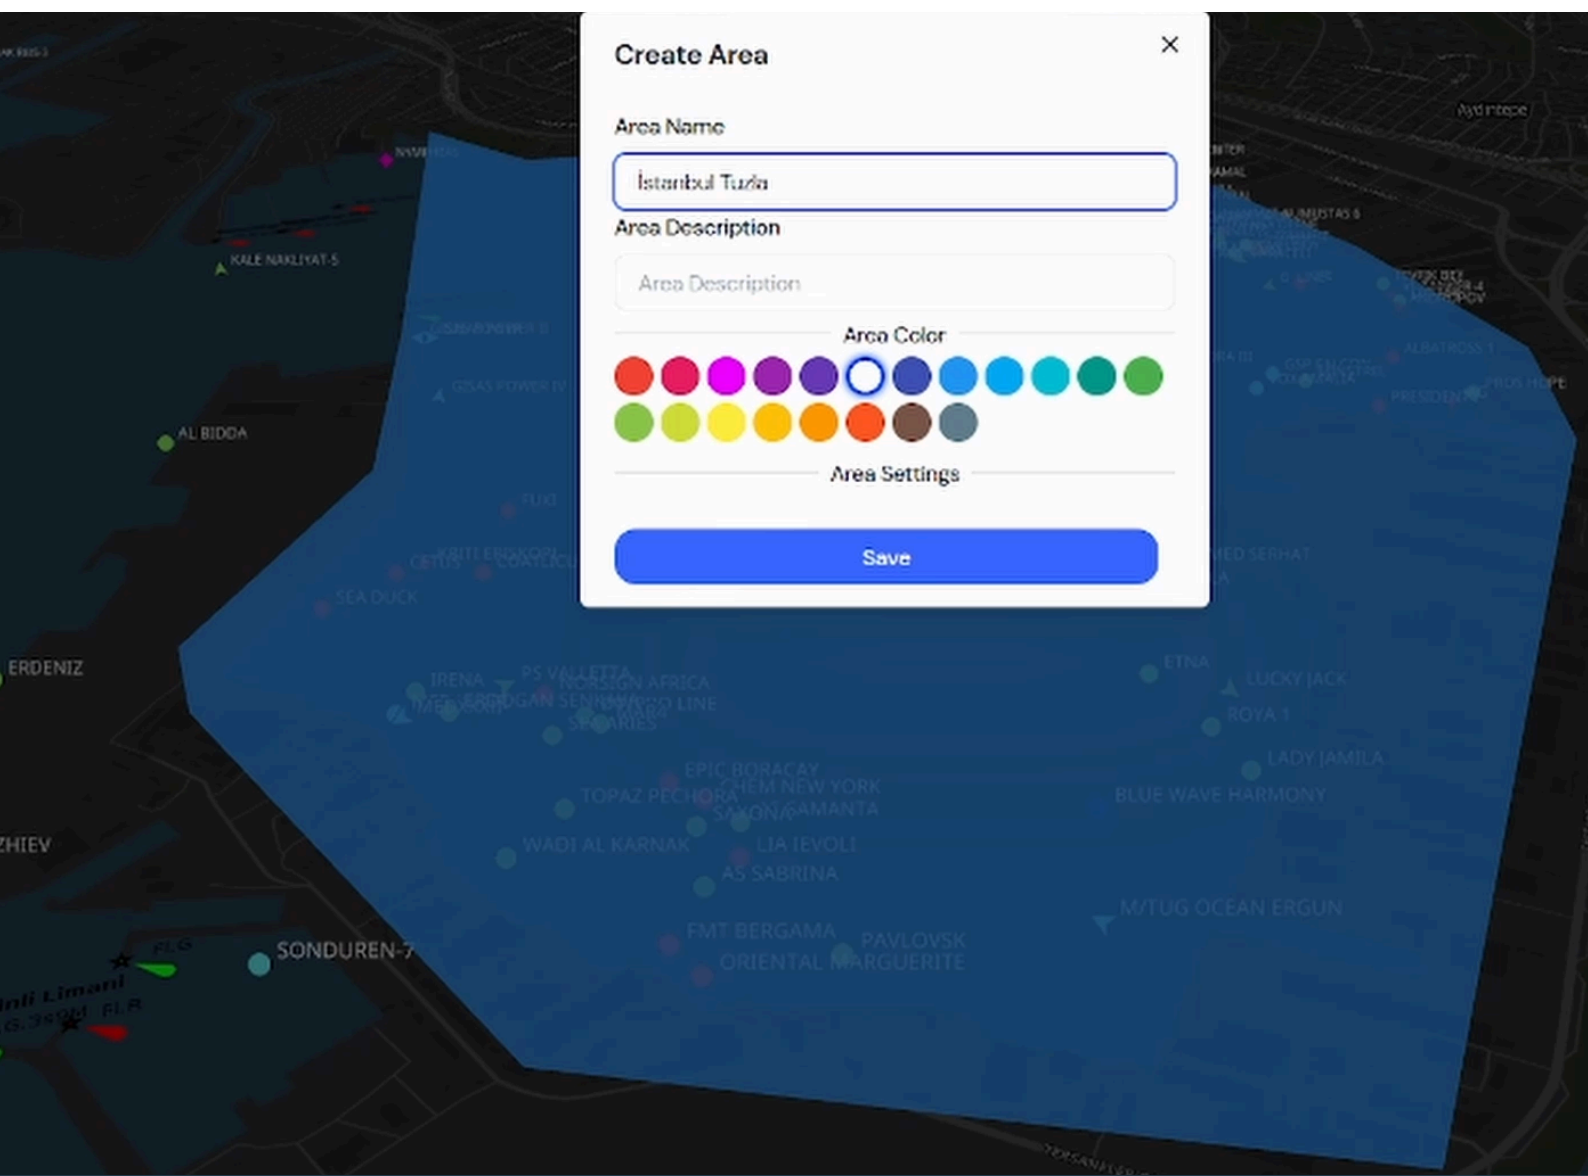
Create Area

×

Area Name

İstanbul Tuzla

Area Description

Area Description

Area Color

Area Settings

Save

KALE NAKLIYAT-5

AL BIDDA

ERDENIZ

ZHIEV

SONDUREN-7

SEA DUCK

IRENA

PS VALLETTA

EPIC BORACAY

TOPAZ PECHORA

WADI AL KARNAK

LIA IEVOLI

AS SABRINA

FMT BERGAMA

PAVLOVSK

ORIENTAL MARGUERITE

ETNA

LUCKY JACK

ROYA 1

LADY JAMILA

BLUE WAVE HARMONY

M/TUG OCEAN ERGUN

Aydıntepe

ALBATROSS 1

PRESIDENT

FUJI

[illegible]